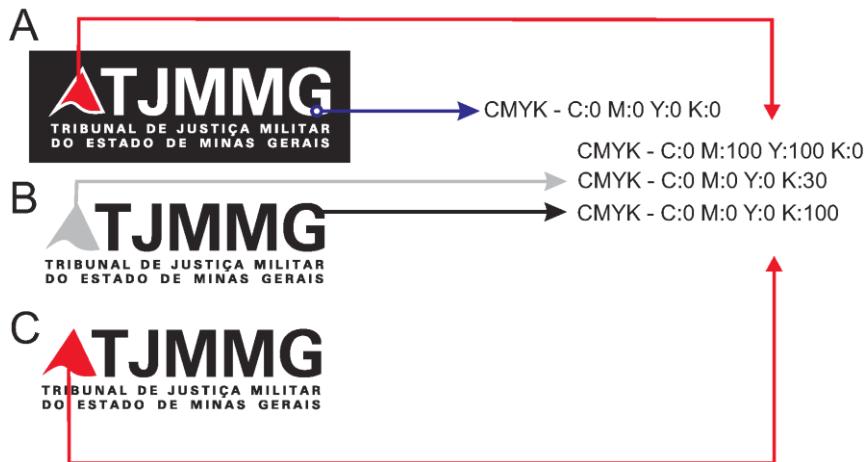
A

TJMMG
TRIBUNAL DE JUSTIÇA MILITAR
DO ESTADO DE MINAS GERAIS

CMYK - C:0 M:0 Y:0 K:0

CMYK - C:0 M:100 Y:100 K:0
CMYK - C:0 M:0 Y:0 K:30
CMYK - C:0 M:0 Y:0 K:100

B

TJMMG
TRIBUNAL DE JUSTIÇA MILITAR
DO ESTADO DE MINAS GERAIS

C

TJMMG
TRIBUNAL DE JUSTIÇA MILITAR
DO ESTADO DE MINAS GERAIS